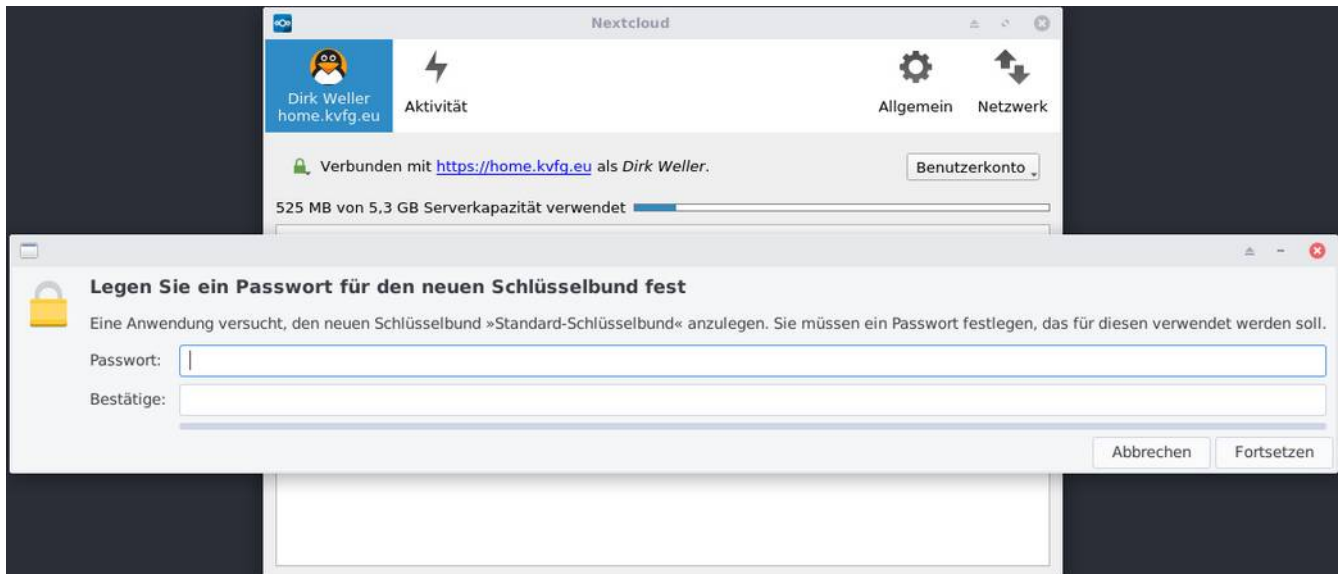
Nextcloud

Dirk Weller
home.kvfg.eu

Aktivität

Allgemein

Netzwerk

Verbunden mit https://home.kvfg.eu als *Dirk Weller*.

Benutzerkonto

525 MB von 5,3 GB Serverkapazität verwendet

Legen Sie ein Passwort für den neuen Schlüsselbund fest

Eine Anwendung versucht, den neuen Schlüsselbund »Standard-Schlüsselbund« anzulegen. Sie müssen ein Passwort festlegen, das für diesen verwendet werden soll.

Passwort:

Bestätige:

Abbrechen

Fortsetzen